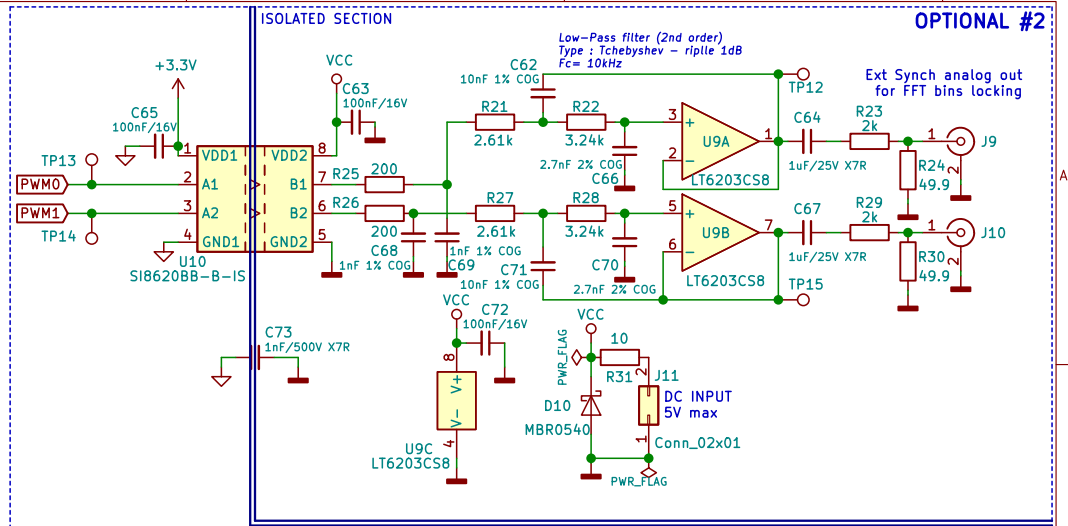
ISOLATED SECTION

OPTIONAL #2

Low-Pass filter (2nd order)
Type : Tchebyshev - riplle 1dB
Fc= 10kHz

Ext Synch analog out
for FFT bins locking

+3.3V
C65
100nF/16V
VCC
C63
100nF/16V
TP13
PWM0
PWM1
TP14
1 VDD1
2 A1
3 A2
4 GND1
VDD2 8
B1 7
B2 6
GND2 5
U10
SI8620BB-B-IS
R25 200
R26 200
C68 1nF 1% COG
C69 1nF 1% COG
C62
10nF 1% COG
R21 2.61k
R22 3.24k
2.7nF 2% COG
C66
3
2
1
U9A
LT6203CS8
TP12
C64
1uF/25V X7R
R23 2k
1
J9
2
R24 49.9
R27 2.61k
R28 3.24k
C70
2.7nF 2% COG
C71
10nF 1% COG
5
6
7
U9B
LT6203CS8
TP15
C67
1uF/25V X7R
R29 2k
1
J10
2
R30 49.9
C73
1nF/500V X7R
VCC
C72
100nF/16V
8
V+
V-
4
U9C
LT6203CS8
VCC
PWR_FLAG
10
R31
J11
2
1
DC INPUT
5V max
D10
MBR0540
Conn_02x01
PWR_FLAG
A